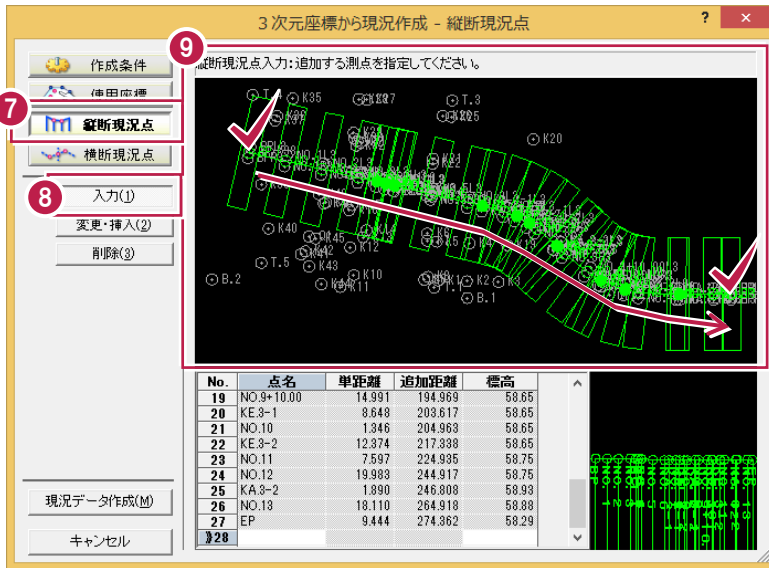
３次元座標から現況作成 - 縦断現況点

?

作成条件

使用座標

縦断現況点

横断現況点

入力(1)

変更・挿入(2)

削除(3)

現況データ作成(M)

キャンセル

7

8

9

縦断現況点入力：追加する測点を指定してください。

K35

K37

T.3

K25

K20

K40

T.5

K43

K10

K11

K2

B.2

B.1

K12

| No. | 点名 | 単距離 | 追加距離 | 標高 |
|---|---|---|---|---|
| 19 | NO.9+10.00 | 14.991 | 194.969 | 58.65 |
| 20 | KE.3-1 | 8.648 | 203.617 | 58.65 |
| 21 | NO.10 | 1.346 | 204.963 | 58.65 |
| 22 | KE.3-2 | 12.374 | 217.338 | 58.65 |
| 23 | NO.11 | 7.597 | 224.935 | 58.75 |
| 24 | NO.12 | 19.983 | 244.917 | 58.75 |
| 25 | KA.3-2 | 1.890 | 246.808 | 58.93 |
| 26 | NO.13 | 18.110 | 264.918 | 58.88 |
| 27 | EP | 9.444 | 274.362 | 58.29 |
| 28 | | | | |